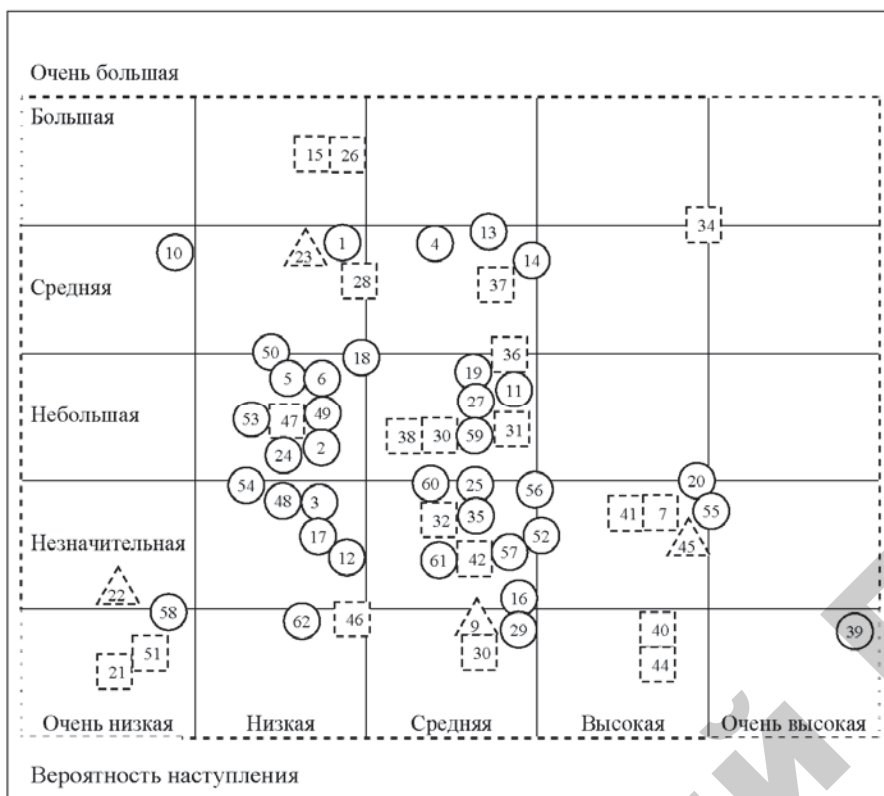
Очень большая

Большая

Средняя

Небольшая

Незначительная

15 26

10 23 1 28 4 13 14 37 34

50 18 5 6 53 47 49 24 2 36 19 11 27 38 30 59 31

54 48 3 17 12 60 25 56 32 35 61 42 57 52 20 41 7 55 45

22 58 62 46 9 30 16 29 21 51 40 44 39

Очень низкая | Низкая | Средняя | Высокая | Очень высокая

Вероятность наступления